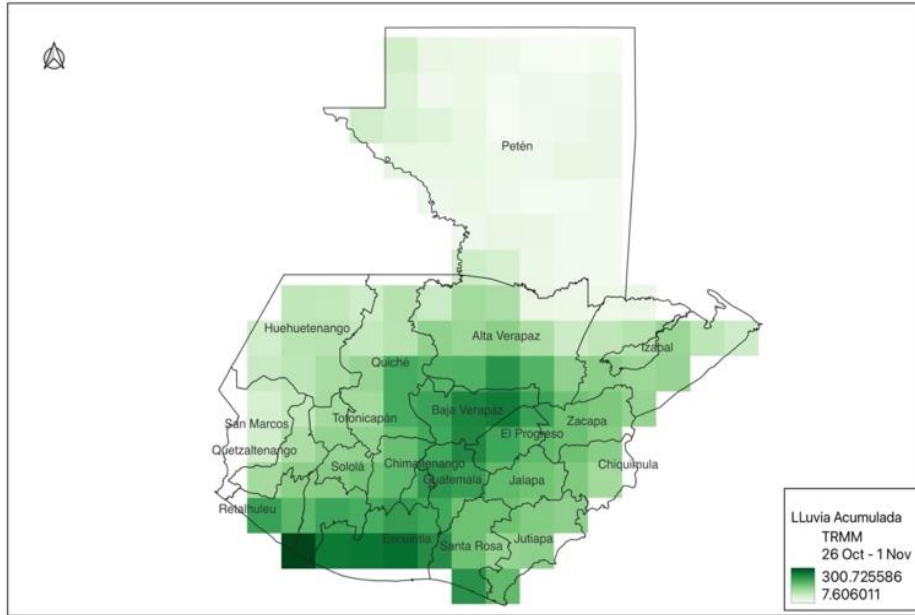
Petén

Huehuetenango

Alta Verapaz

Izabal

Quiché

Baja Verapaz

San Marcos

Totonicapán

El Progreso

Zacapa

Quetzaltenango

Sololá

Chimaltenango

Chiquimula

Guatemala

Jalapa

Retalhuleu

Escuintla

Santa Rosa

Jutiapa

LLuvia Acumulada
TRMM
26 Oct - 1 Nov
300.725586
7.606011